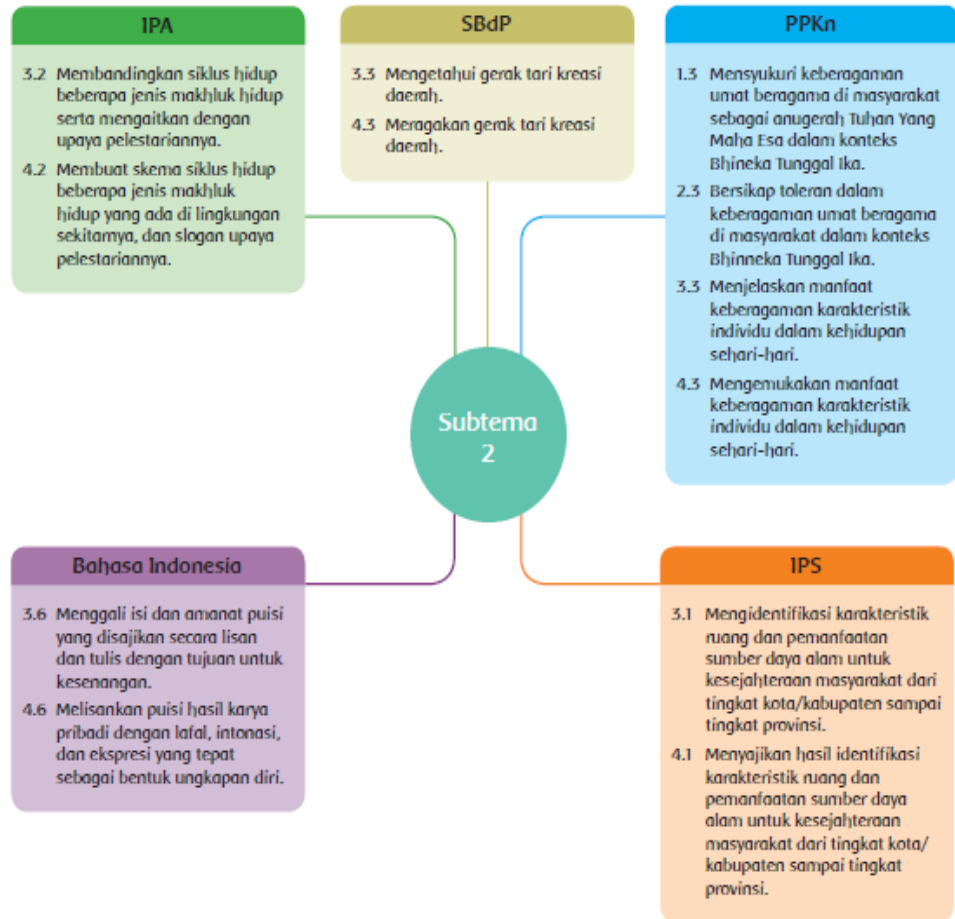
IPA

3.2 Membandingkan siklus hidup beberapa jenis makhluk hidup serta mengaitkan dengan upaya pelestariannya.

4.2 Membuat skema siklus hidup beberapa jenis makhluk hidup yang ada di lingkungan sekitarnya, dan slogan upaya pelestariannya.

SBdP

3.3 Mengetahui gerak tari kreasi daerah.

4.3 Meragakan gerak tari kreasi daerah.

PPKn

1.3 Mensyukuri keberagaman umat beragama di masyarakat sebagai anugerah Tuhan Yang Maha Esa dalam konteks Bhineka Tunggal Ika.

2.3 Bersikap toleran dalam keberagaman umat beragama di masyarakat dalam konteks Bhinneka Tunggal Ika.

3.3 Menjelaskan manfaat keberagaman karakteristik individu dalam kehidupan sehari-hari.

4.3 Mengemukakan manfaat keberagaman karakteristik individu dalam kehidupan sehari-hari.

Subtema 2

Bahasa Indonesia

3.6 Menggali isi dan amanat puisi yang disajikan secara lisan dan tulis dengan tujuan untuk kesenangan.

4.6 Melisankan puisi hasil karya pribadi dengan lafal, intonasi, dan ekspresi yang tepat sebagai bentuk ungkapan diri.

IPS

3.1 Mengidentifikasi karakteristik ruang dan pemanfaatan sumber daya alam untuk kesejahteraan masyarakat dari tingkat kota/kabupaten sampai tingkat provinsi.

4.1 Menyajikan hasil identifikasi karakteristik ruang dan pemanfaatan sumber daya alam untuk kesejahteraan masyarakat dari tingkat kota/kabupaten sampai tingkat provinsi.